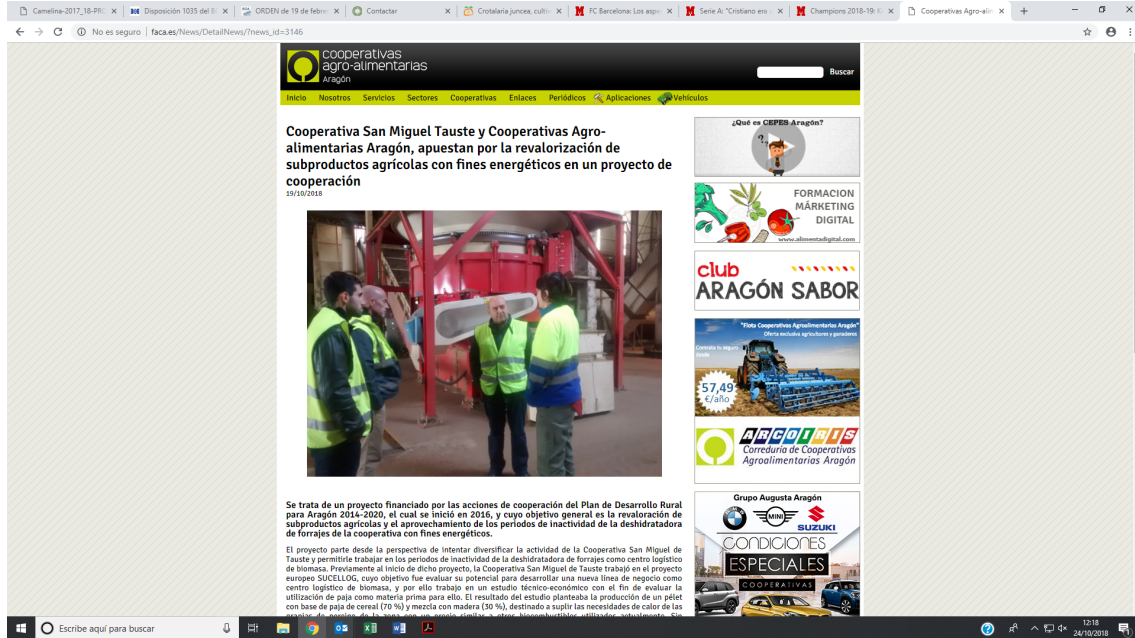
Camelina-2017_18-PR | Disposición 1035 del B | ORDEN de 19 de febre | Contactar | Crotalaria juncea, culti | FC Barcelona: Los asp | Serie A: "Cristiano era | Champions 2018-19: | Cooperativas Agro-alim

No es seguro | faca.es/News/DetailNews/?news_id=3146

cooperativas agro-alimentarias Aragón

Buscar

Inicio Nosotros Servicios Sectores Cooperativas Enlaces Periódicos Aplicaciones Vehículos

Cooperativa San Miguel Tauste y Cooperativas Agro-alimentarias Aragón, apuestan por la revalorización de subproductos agrícolas con fines energéticos en un proyecto de cooperación

19/10/2018

¿Qué es CEPES Aragón?

FORMACION MÁRKETING DIGITAL

www.alimentadigital.com

club ARAGÓN SABOR

"Flota Cooperativas Agroalimentarias Aragón" Oferta exclusiva agricultores y ganaderos

Contrata tu seguro desde

57,49 €/año

ARCOIRIS Correduría de Cooperativas Agroalimentarias Aragón

Grupo Augusta Aragón

MINI SUZUKI

CONDICIONES ESPECIALES COOPERATIVAS

Se trata de un proyecto financiado por las acciones de cooperación del Plan de Desarrollo Rural para Aragón 2014-2020, el cual se inició en 2016, y cuyo objetivo general es la revalorización de subproductos agrícolas y el aprovechamiento de los periodos de inactividad de la deshidratadora de forrajes de la cooperativa con fines energéticos.

El proyecto parte desde la perspectiva de intentar diversificar la actividad de la Cooperativa San Miguel de Tauste y permitirle trabajar en los periodos de inactividad de la deshidratadora de forrajes como centro logístico de biomasa. Previamente al inicio de dicho proyecto, la Cooperativa San Miguel de Tauste trabajó en el proyecto europeo SUCELLOG, cuyo objetivo fue evaluar su potencial para desarrollar una nueva línea de negocio como centro logístico de biomasa, y por ello trabajo en un estudio técnico-económico con el fin de evaluar la utilización de paja como materia prima para ello. El resultado del estudio planteaba la producción de un pélet con base de paja de cereal (70 %) y mezcla con madera (30 %), destinado a suplir las necesidades de calor de las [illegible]

Escribe aquí para buscar

12:18 24/10/2018